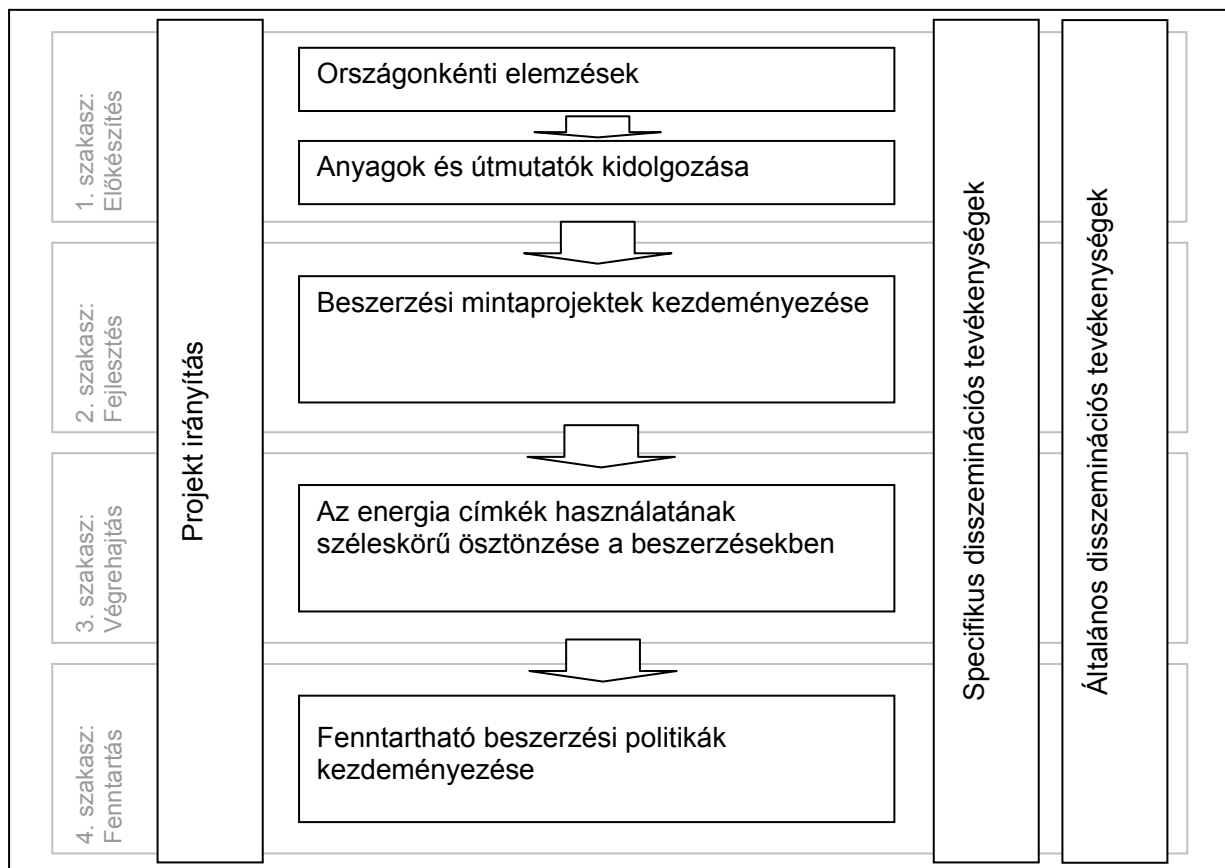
1. szakasz: Előkészítés

2. szakasz: Fejlesztés

3. szakasz: Végrehajtás

4. szakasz: Fenntartás

Projekt irányítás

Országonkénti elemzések

Anyagok és útmutatók kidolgozása

Beszerzési mintaprojektek kezdeményezése

Az energia címkék használatának széleskörű ösztönzése a beszerzésekben

Fenntartható beszerzési politikák kezdeményezése

Specifikus disszeminációs tevékenységek

Általános disszeminációs tevékenységek